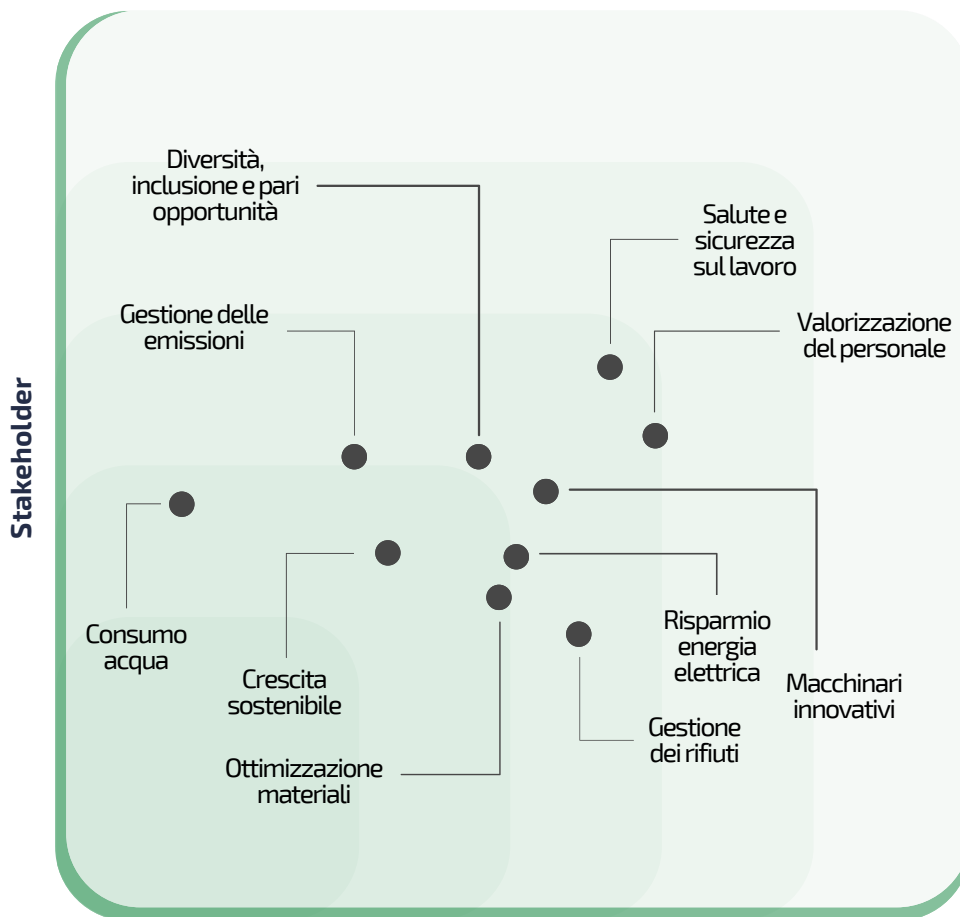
Stakeholder

Diversità, inclusione e pari opportunità

Salute e sicurezza sul lavoro

Gestione delle emissioni

Valorizzazione del personale

Consumo acqua

Crescita sostenibile

Risparmio energia elettrica

Macchinari innovativi

Gestione dei rifiuti

Ottimizzazione materiali